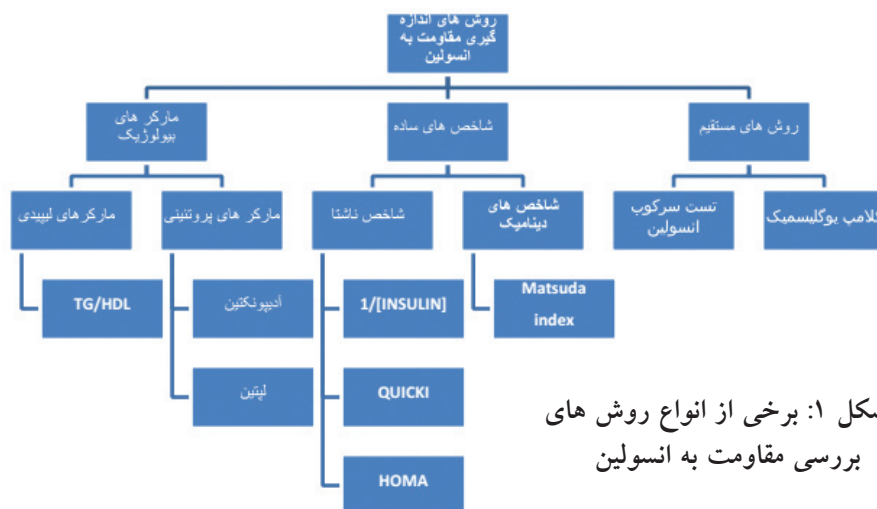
روش های اندازه گیری مقاومت به انسولین

روش های مستقیم

شاخص های ساده

مارکر های بیولوژیک

کلامپ یوگلیسمیک

تست سرکوب انسولین

شاخص های دینامیک

شاخص ناشتا

مارکر های پروتئینی

مارکرهای لیپیدی

Matsuda index

1/[INSULIN]

QUICKI

HOMA

آدیپونکتین

لپتین

TG/HDL

شکل ۱: برخی از انواع روش های بررسی مقاومت به انسولین